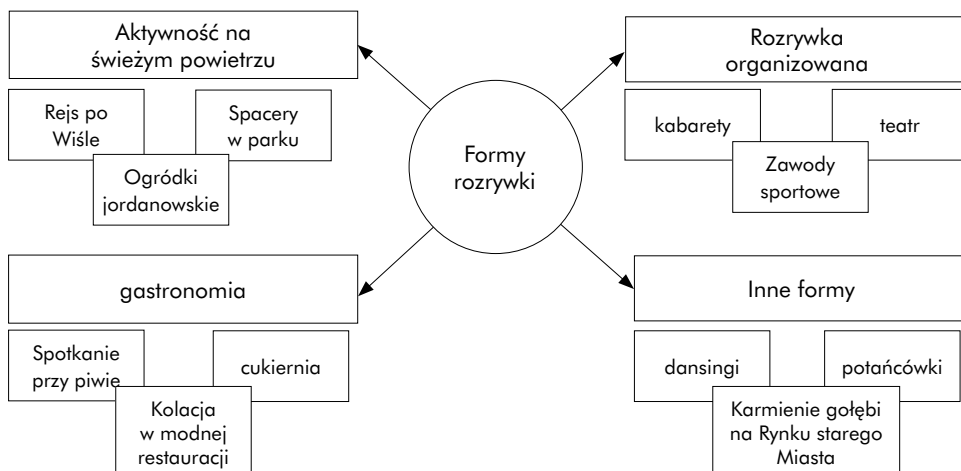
Aktywność na świeżym powietrzu

Rejs po Wiśle

Spacery w parku

Ogródki jordanowskie

Rozrywka organizowana

kabarety

teatr

Zawody sportowe

Formy rozrywki

gastronomia

Spotkanie przy piwie

cukiernia

Kolacja w modnej restauracji

Inne formy

dansingi

potańcówki

Karmienie gołębi na Rynku starego Miasta